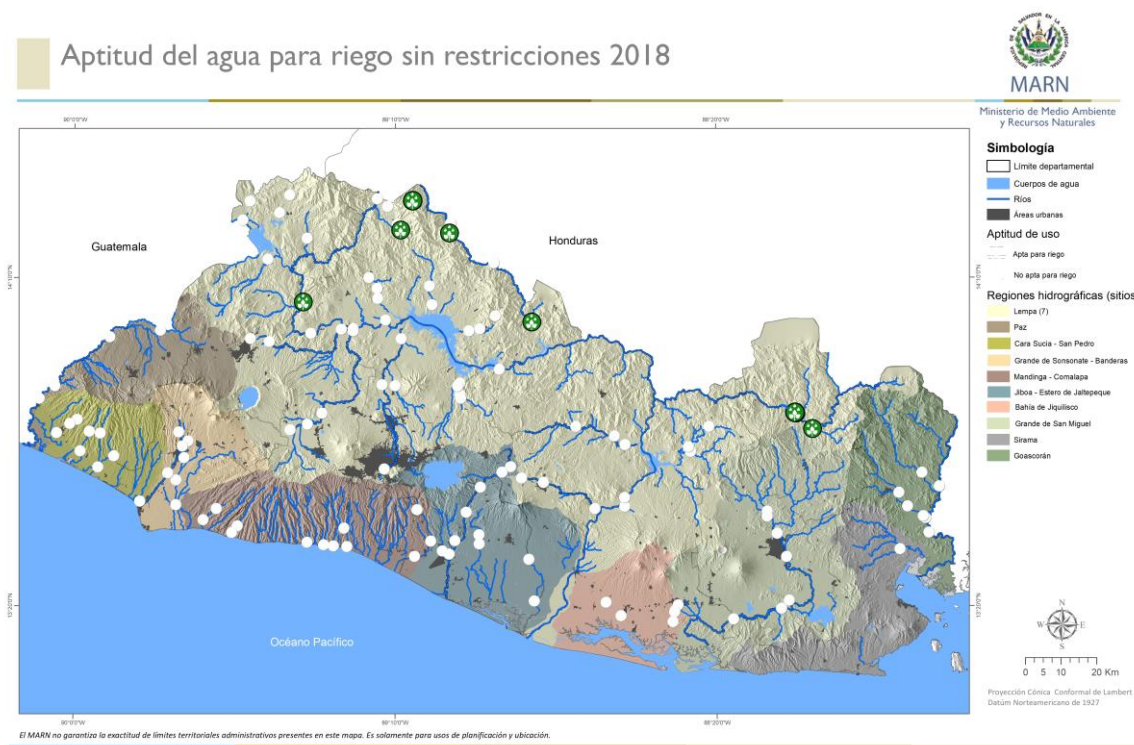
Aptitud del agua para riego sin restricciones 2018

MARN
Ministerio de Medio Ambiente y Recursos Naturales

90°0'0"W
89°10'0"W
88°20'0"W

14°10'0"N
13°20'0"N

Guatemala
Honduras
Océano Pacífico

Simbología
Límite departamental
Cuerpos de agua
Ríos
Áreas urbanas

Aptitud de uso
Apta para riego
No apta para riego

Regiones hidrográficas (sitios
Lempa (7)
Paz
Cara Sucia - San Pedro
Grande de Sonsonate - Banderas
Mandinga - Comalapa
Jiboa - Estero de Jaltepeque
Bahía de Jiquilisco
Grande de San Miguel
Sirama
Goascorán

N
W E
S

0 5 10 20 Km

Proyección Cónica Conformal de Lambert
Datúm Norteamericano de 1927

El MARN no garantiza la exactitud de límites territoriales administrativos presentes en este mapa. Es solamente para usos de planificación y ubicación.